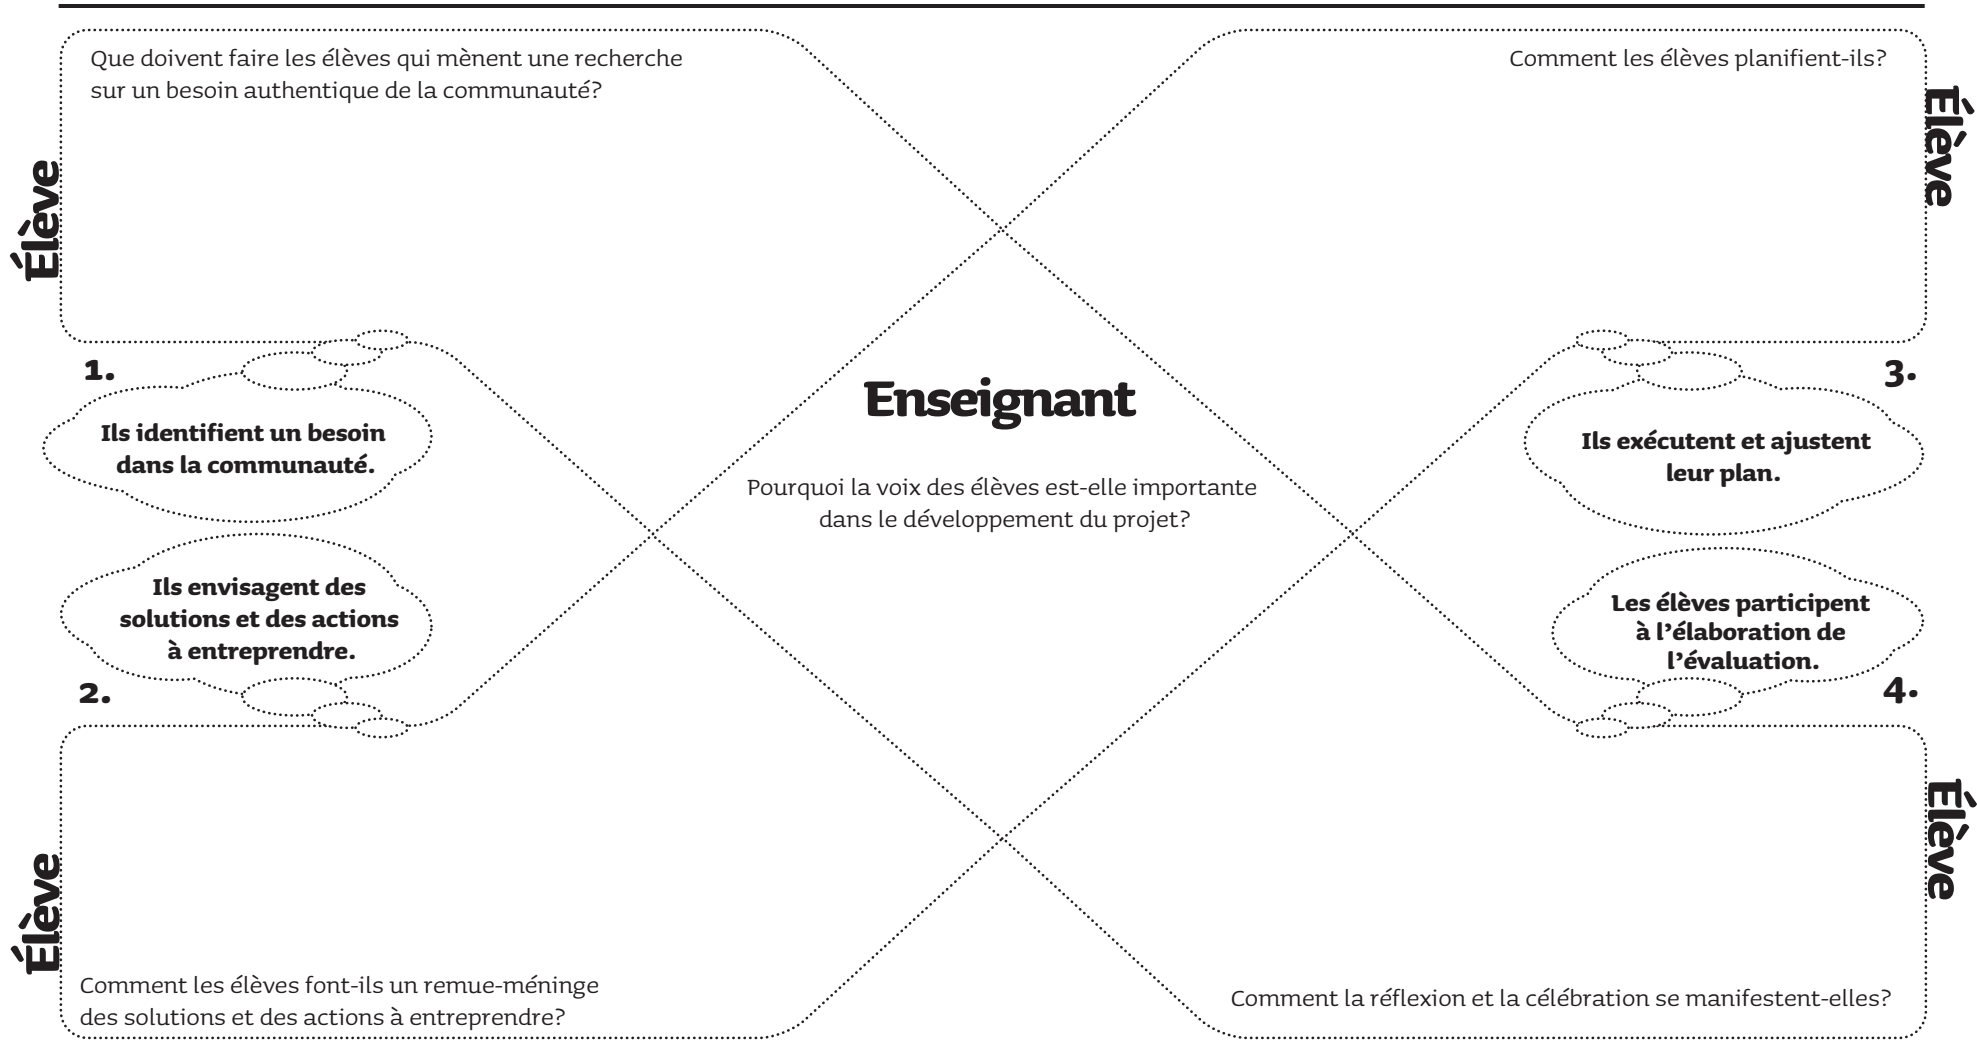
Que doivent faire les élèves qui mènent une recherche sur un besoin authentique de la communauté?

Élève

Comment les élèves planifient-ils?

Élève

1.

Ils identifient un besoin dans la communauté.

Enseignant

Pourquoi la voix des élèves est-elle importante dans le développement du projet?

3.

Ils exécutent et ajustent leur plan.

Ils envisagent des solutions et des actions à entreprendre.

2.

Les élèves participent à l'élaboration de l'évaluation.

4.

Élève

Comment les élèves font-ils un remue-méninge des solutions et des actions à entreprendre?

Élève

Comment la réflexion et la célébration se manifestent-elles?